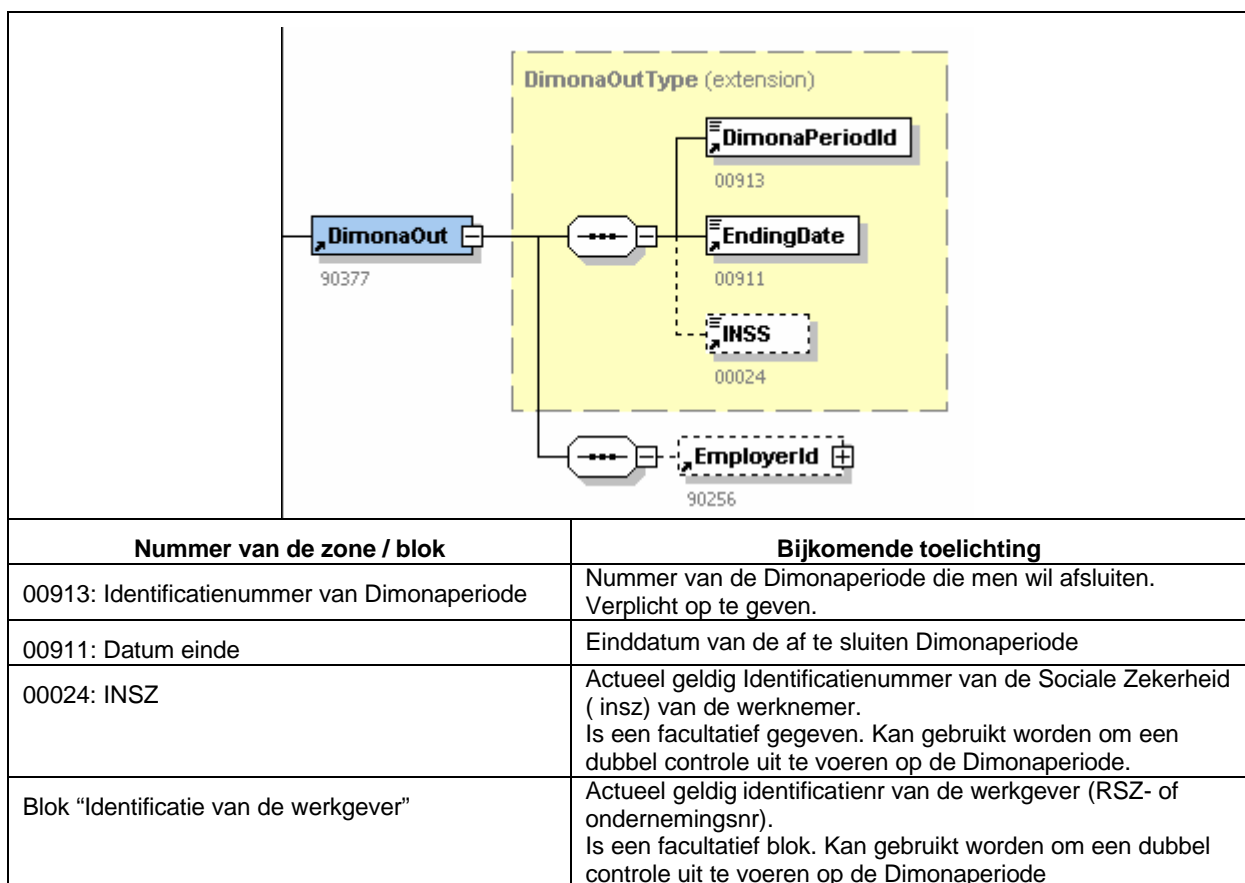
DimonaOutType (extension)

DimonaPeriodId
00913

DimonaOut
90377

EndingDate
00911

INSS
00024

EmployerId
90256

| Nummer van de zone / blok | Bijkomende toelichting |
|---|---|
| 00913: Identificatienummer van Dimonaperiode | Nummer van de Dimonaperiode die men wil afsluiten. Verplicht op te geven. |
| 00911: Datum einde | Einddatum van de af te sluiten Dimonaperiode |
| 00024: INSZ | Actueel geldig Identificatienummer van de Sociale Zekerheid ( insz) van de werknemer. Is een facultatief gegeven. Kan gebruikt worden om een dubbel controle uit te voeren op de Dimonaperiode. |
| Blok “Identificatie van de werkgever” | Actueel geldig identificatienr van de werkgever (RSZ- of ondernemingsnr). Is een facultatief blok. Kan gebruikt worden om een dubbel controle uit te voeren op de Dimonaperiode |